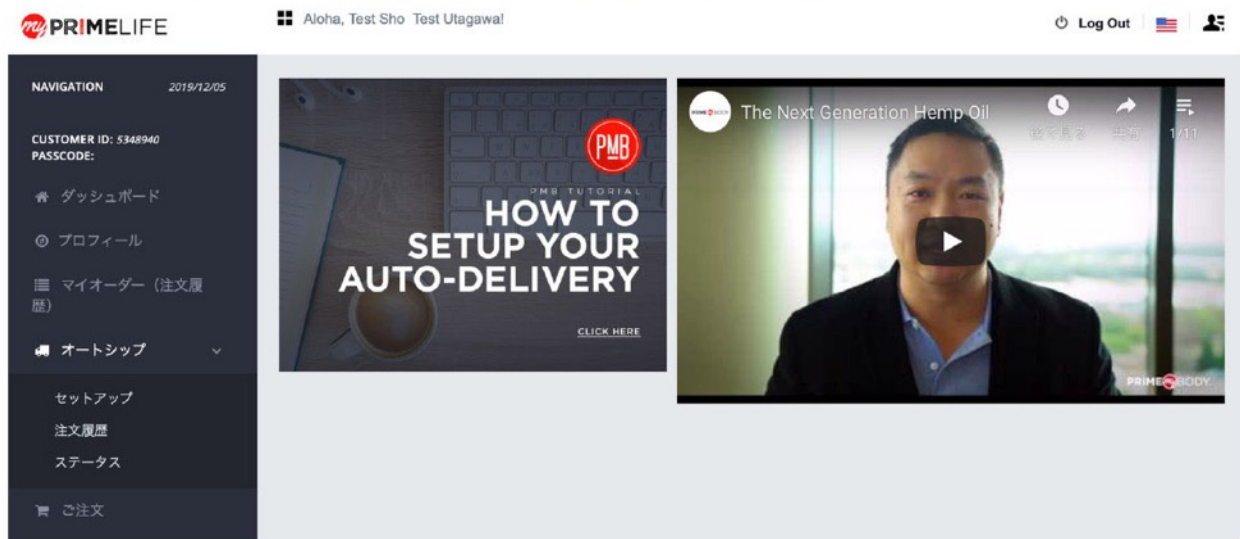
my PRIMELIFE

Aloha, Test Sho Test Utagawa!

Log Out

NAVIGATION 2019/12/05

CUSTOMER ID: 5348940
PASSCODE:

ダッシュボード

プロフィール

マイオーダー（注文履歴）

オートシップ

セットアップ

注文履歴

ステータス

ご注文

PMB

PMB TUTORIAL

HOW TO SETUP YOUR AUTO-DELIVERY

CLICK HERE

The Next Generation Hemp Oil

後で見る

共有

1/11

PRIME BODY